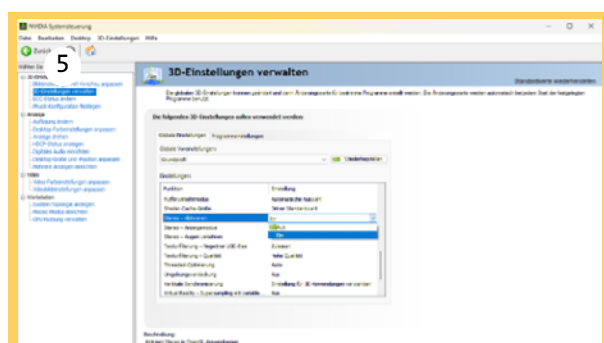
NVIDIA Systemsteuerung

Datei Bearbeiten Desktop 3D-Einstellungen Hilfe

Zurück

5

3D-Einstellungen verwalten

Standardwerte wiederherstellen

Die globalen 3D-Einstellungen können geändert und eine Außerkraftsetzung für bestimmte Programme erstellt werden. Die Außerkraftsetzung werden automatisch bei jedem Start der festgelegten Programme benutzt.

Die folgenden 3D-Einstellungen sollen verwendet werden:

Globale Einstellungen Programmeinstellungen

Globale Voreinstellungen:

Grundprofil

Wiederherstellen

Einstellungen:

| Funktion | Einstellung |
|---|---|
| Kantenglättungsmodus | Anwendungsgesteuert |
| Shader-Cache-Größe | Treiber-Standardwert |
| Stereo – Aktivieren | Aus |
| Stereo – Anzeigemodus | Aus |
| Stereo – Augen umkehren | Ein |
| Texturfilterung – Negativer LOD-Bias | Zulassen |
| Texturfilterung – Qualität | Hohe Qualität |
| Threaded-Optimierung | Auto |
| Umgebungsverdeckung | Aus |
| Vertikale Synchronisierung | Einstellung für 3D-Anwendungen verwenden |
| Virtual Reality – Supersampling mit variabler | Aus |

Beschreibung: